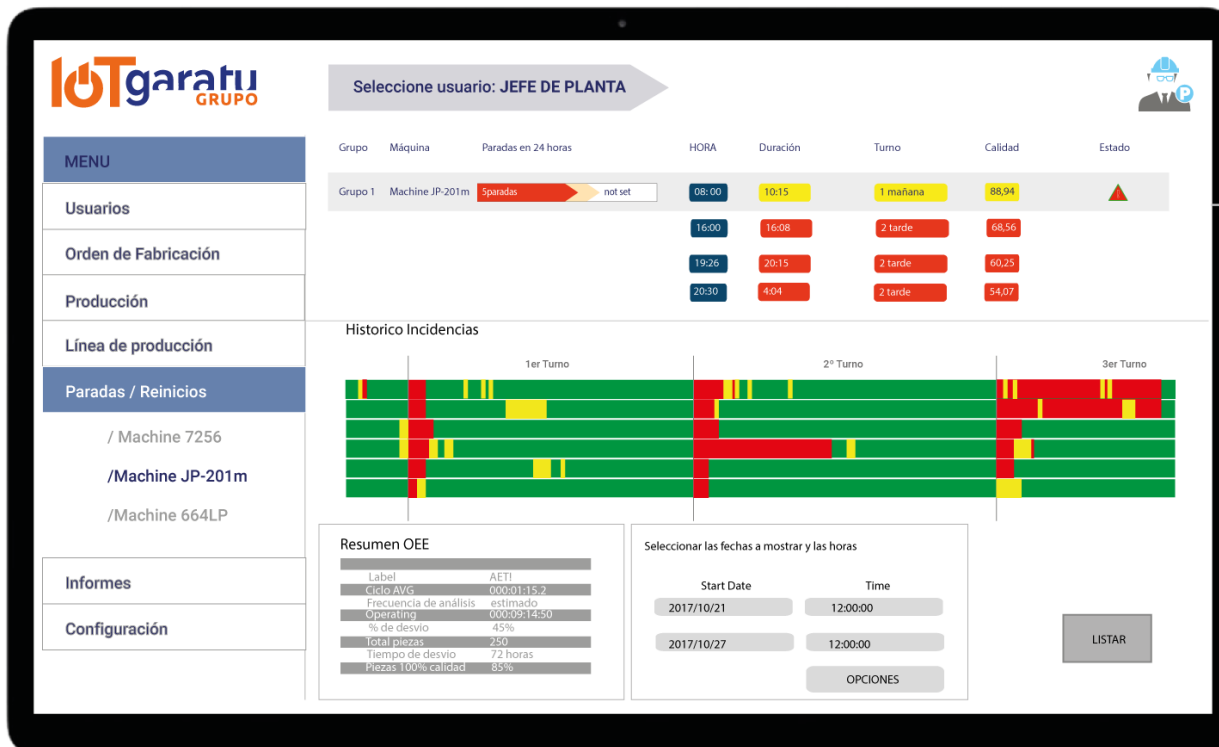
IoTgaratu GRUPO

Seleccione usuario: JEFE DE PLANTA

P

MENU
Usuarios
Orden de Fabricación
Producción
Línea de producción
Paradas / Reinicios
/ Machine 7256
/Machine JP-201m
/Machine 664LP
Informes
Configuración

| Grupo | Máquina | Paradas en 24 horas | HORA | Duración | Turno | Calidad | Estado |
|---|---|---|---|---|---|---|---|
| Grupo 1 | Machine JP-201m | 5paradas not set | 08:00 | 10:15 | 1 mañana | 88,94 | ! |
| | | | 16:00 | 16:08 | 2 tarde | 68,56 | |
| | | | 19:26 | 20:15 | 2 tarde | 60,25 | |
| | | | 20:30 | 4:04 | 2 tarde | 54,07 | |

Historico Incidencias

1er Turno
2º Turno
3er Turno

Resumen OEE

| | |
|---|---|
| Label | AET! |
| Ciclo AVG | 000:01:15.2 |
| Frecuencia de análisis | estimado |
| Operating | 000:09:14:50 |
| % de desvio | 45% |
| Total piezas | 250 |
| Tiempo de desvio | 72 horas |
| Piezas 100% calidad | 85% |

Seleccionar las fechas a mostrar y las horas

| Start Date | Time |
|---|---|
| 2017/10/21 | 12:00:00 |
| 2017/10/27 | 12:00:00 |

OPCIONES

LISTAR